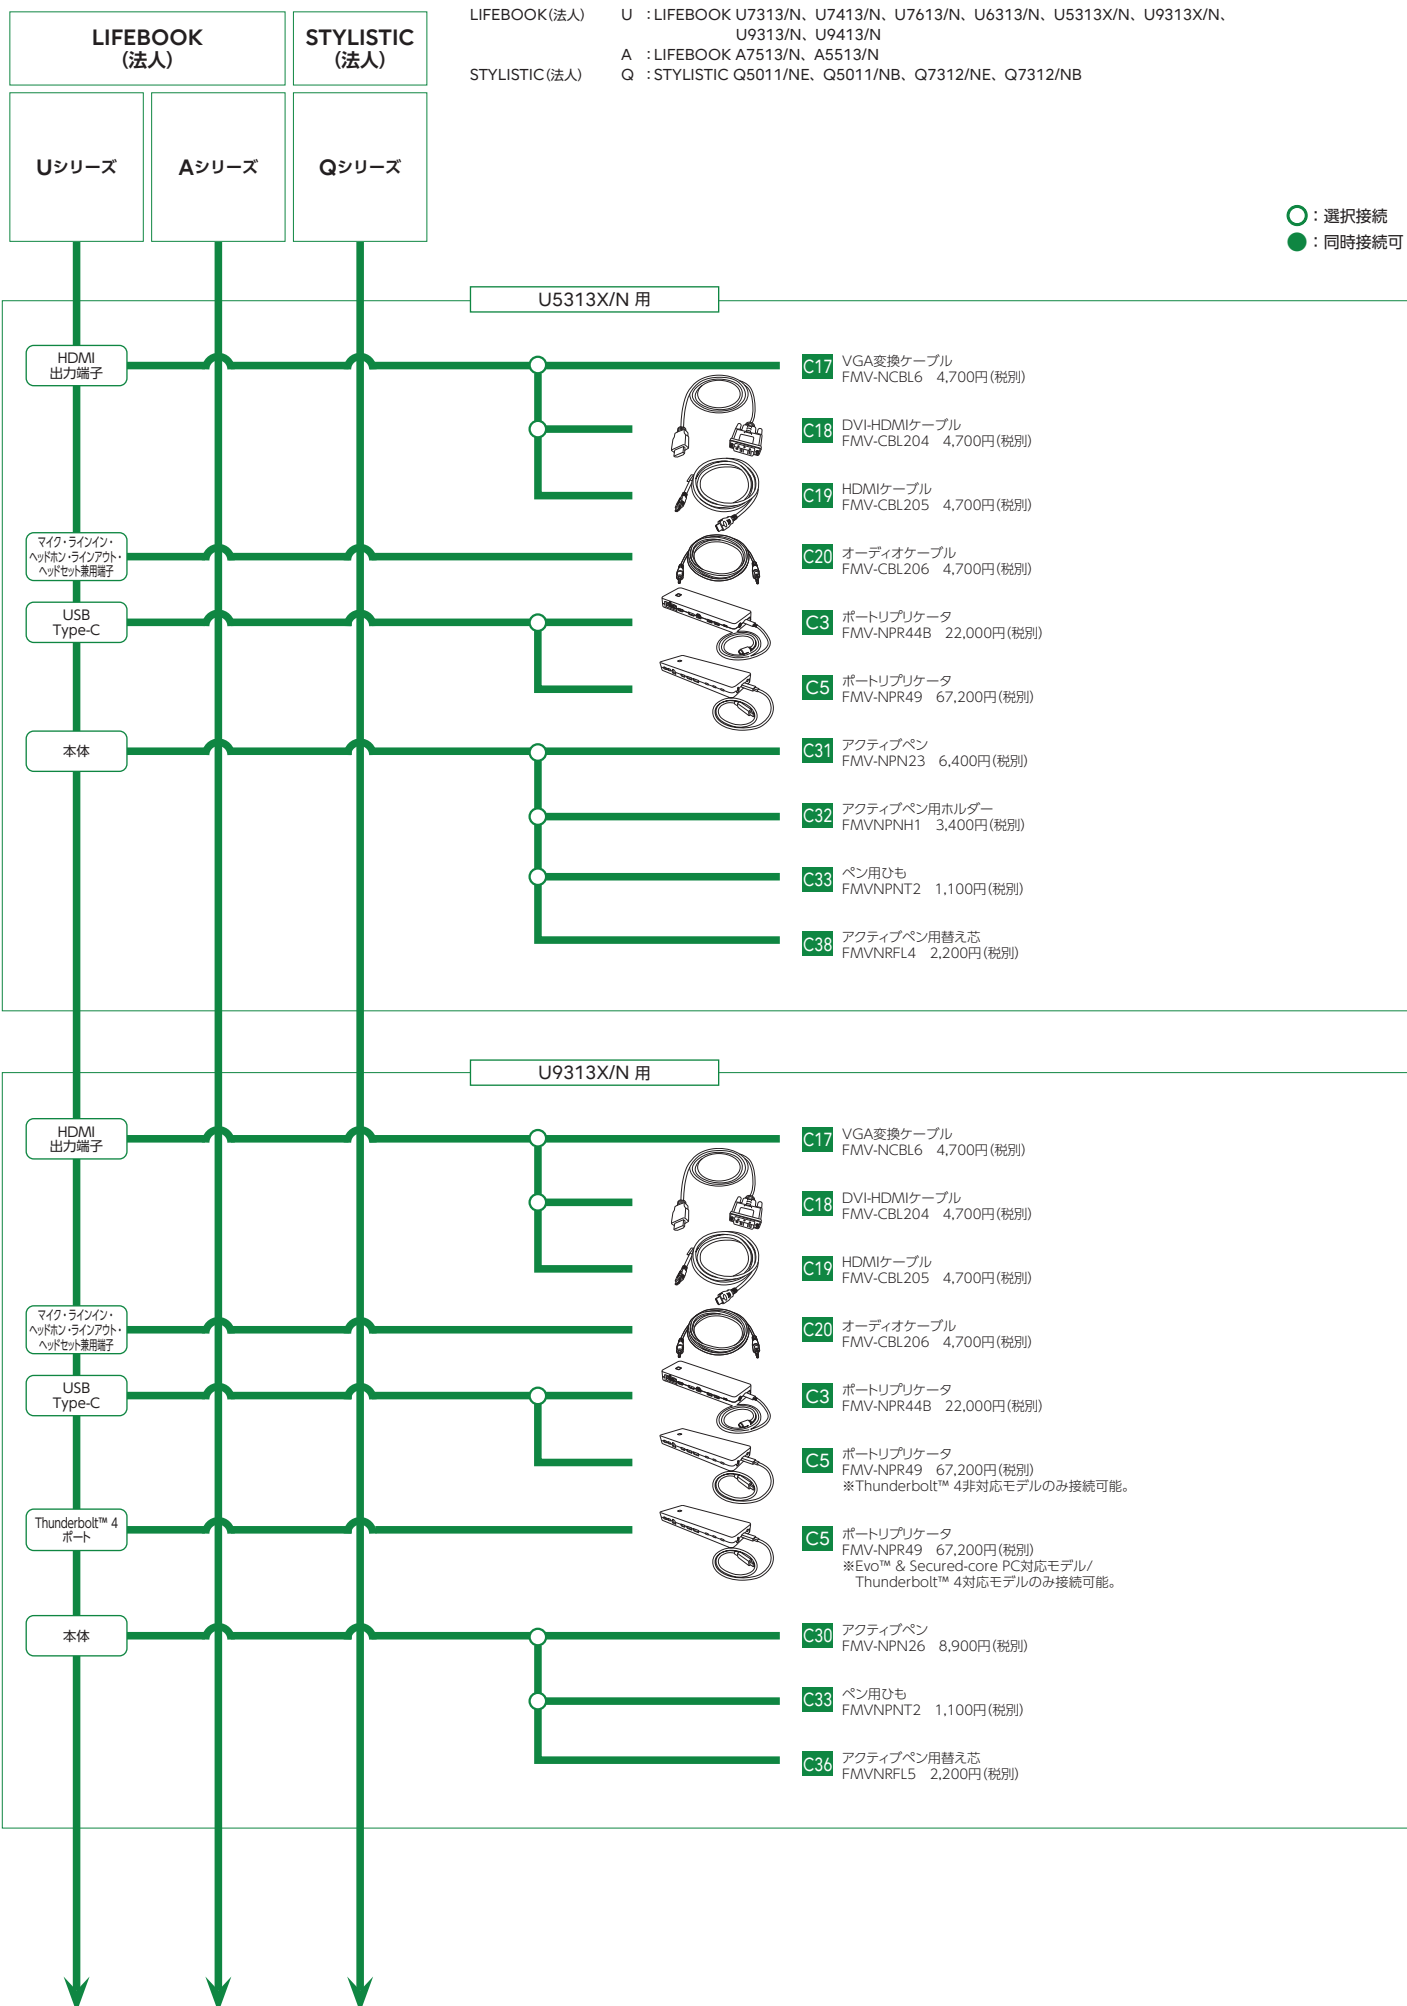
LIFEBOOK
(法人)

STYLISTIC
(法人)

Uシリーズ

Aシリーズ

Qシリーズ

LIFEBOOK(法人)　U　: LIFEBOOK U7313/N、U7413/N、U7613/N、U6313/N、U5313X/N、U9313X/N、U9313/N、U9413/N
A　: LIFEBOOK A7513/N、A5513/N
STYLISTIC(法人)　Q　: STYLISTIC Q5011/NE、Q5011/NB、Q7312/NE、Q7312/NB

○ : 選択接続
● : 同時接続可

U5313X/N 用

HDMI
出力端子

マイク・ラインイン・
ヘッドホン・ラインアウト・
ヘッドセット兼用端子

USB
Type-C

本体

C17 VGA変換ケーブル
FMV-NCBL6　4,700円(税別)

C18 DVI-HDMIケーブル
FMV-CBL204　4,700円(税別)

C19 HDMIケーブル
FMV-CBL205　4,700円(税別)

C20 オーディオケーブル
FMV-CBL206　4,700円(税別)

C3 ポートリプリケータ
FMV-NPR44B　22,000円(税別)

C5 ポートリプリケータ
FMV-NPR49　67,200円(税別)

C31 アクティブペン
FMV-NPN23　6,400円(税別)

C32 アクティブペン用ホルダー
FMVNPNH1　3,400円(税別)

C33 ペン用ひも
FMVNPNT2　1,100円(税別)

C38 アクティブペン用替え芯
FMVNRFL4　2,200円(税別)

U9313X/N 用

HDMI
出力端子

マイク・ラインイン・
ヘッドホン・ラインアウト・
ヘッドセット兼用端子

USB
Type-C

Thunderbolt™ 4
ポート

本体

C17 VGA変換ケーブル
FMV-NCBL6　4,700円(税別)

C18 DVI-HDMIケーブル
FMV-CBL204　4,700円(税別)

C19 HDMIケーブル
FMV-CBL205　4,700円(税別)

C20 オーディオケーブル
FMV-CBL206　4,700円(税別)

C3 ポートリプリケータ
FMV-NPR44B　22,000円(税別)

C5 ポートリプリケータ
FMV-NPR49　67,200円(税別)
※Thunderbolt™ 4非対応モデルのみ接続可能。

C5 ポートリプリケータ
FMV-NPR49　67,200円(税別)
※Evo™ & Secured-core PC対応モデル/
Thunderbolt™ 4対応モデルのみ接続可能。

C30 アクティブペン
FMV-NPN26　8,900円(税別)

C33 ペン用ひも
FMVNPNT2　1,100円(税別)

C36 アクティブペン用替え芯
FMVNRFL5　2,200円(税別)